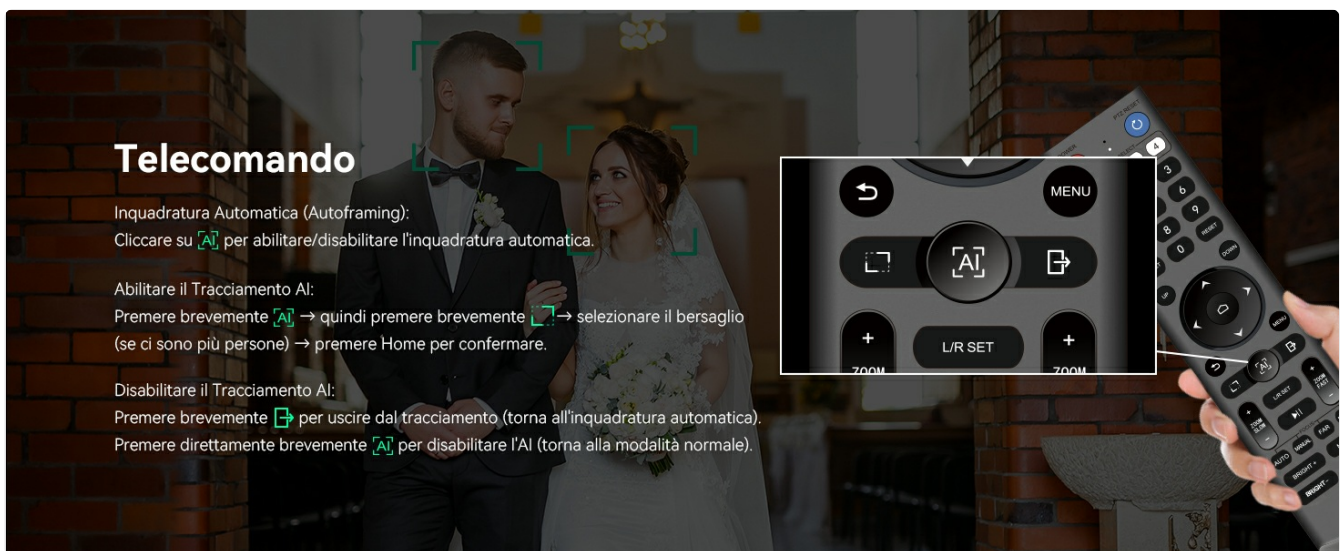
Telecomando

Inquadratura Automatica (Autoframing):
Cliccare su [AI] per abilitare/disabilitare l'inquadratura automatica.

Abilitare il Tracciamento AI:
Premere brevemente [AI] → quindi premere brevemente [ ] → selezionare il bersaglio (se ci sono più persone) → premere Home per confermare.

Disabilitare il Tracciamento AI:
Premere brevemente [→ per uscire dal tracciamento (torna all'inquadratura automatica).
Premere direttamente brevemente [AI] per disabilitare l'AI (torna alla modalità normale).

MENU
[AI]
L/R SET
+
ZOOM
+
ZOOM

PTZ RESET
4
3
6
9
8
0
RESET
DOWN
UP
MENU
L/R SET
ZOOM SLOW
ZOOM FAST
AUTO
MANUAL
FAR
BRIGHT+
BRIGHT-